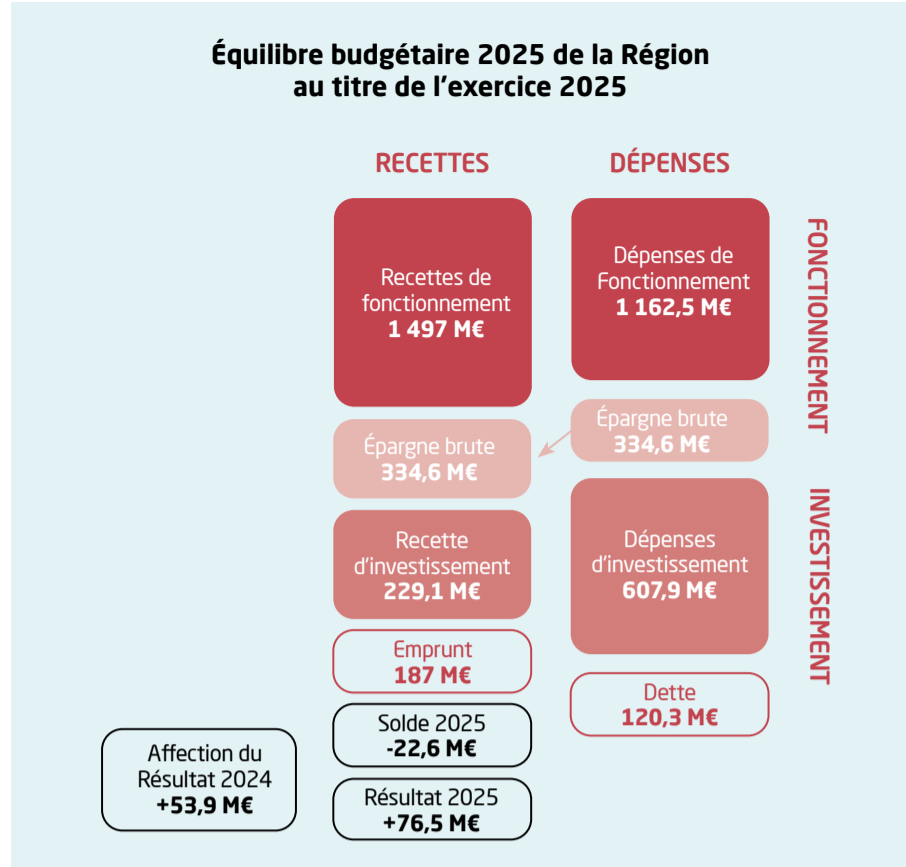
Équilibre budgétaire 2025 de la Région au titre de l'exercice 2025

RECETTES

DÉPENSES

FONCTIONNEMENT

Recettes de fonctionnement
**1 497 M€**

Dépenses de Fonctionnement
**1 162,5 M€**

Épargne brute
**334,6 M€**

Épargne brute
**334,6 M€**

INVESTISSEMENT

Recette d'investissement
**229,1 M€**

Dépenses d'investissement
**607,9 M€**

Emprunt
**187 M€**

Dette
**120,3 M€**

Solde 2025
**-22,6 M€**

Affection du Résultat 2024
**+53,9 M€**

Résultat 2025
**+76,5 M€**